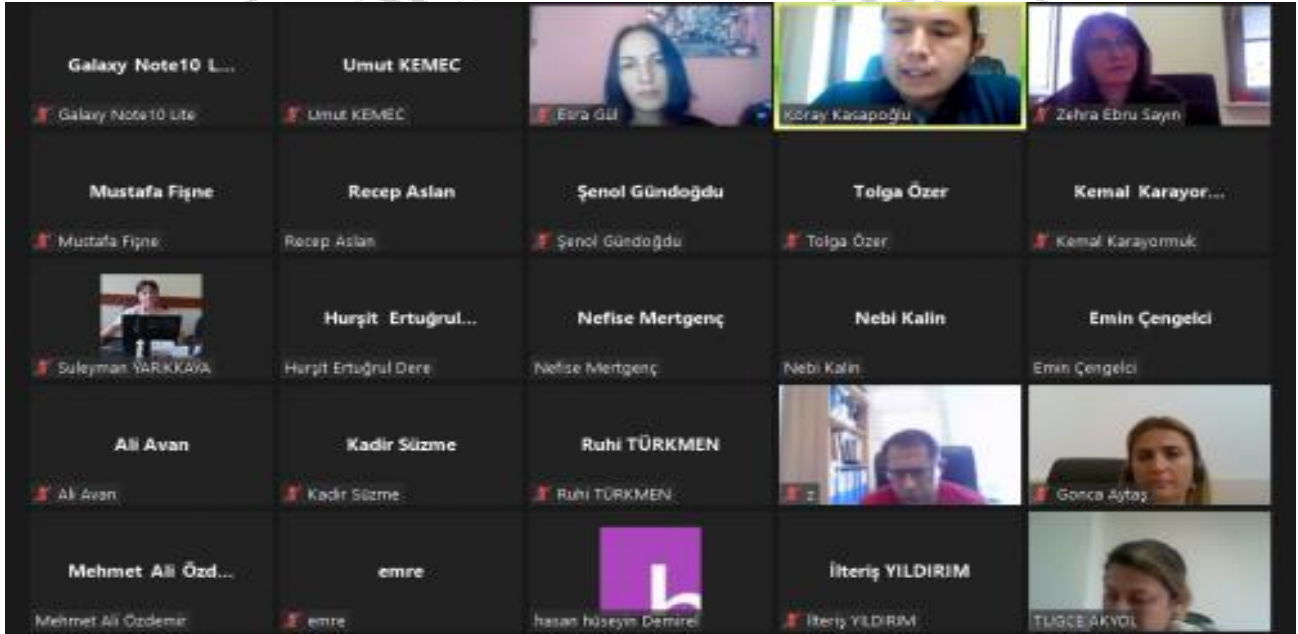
Galaxy Note10 L...
Galaxy Note10 Lite

Umut KEMEC
Umut KEMEC

Esra Gül

Koray Kasapoğlu

Zehra Ebru Sayın

Mustafa Fişne
Mustafa Fişne

Recep Aslan
Recep Aslan

Şenol Gündoğdu
Şenol Gündoğdu

Tolga Özer
Tolga Özer

Kemal Karayor...
Kemal Karayormuk

Suleyman YARKKAYA

Hurşit Ertuğrul...
Hurşit Ertuğrul Dere

Nefise Mertgenç
Nefise Mertgenç

Nebi Kalin
Nebi Kalin

Emin Çengelci
Emin Çengelci

Ali Avan
Ali Avan

Kadir Süzme
Kadir Süzme

Ruhi TÜRKMEN
Ruhi TÜRKMEN

z

Gonca Aytaş

Mehmet Ali Özd...
Mehmet Ali Özdemir

emre
emre

h
hasan hüseyin Demirel

İlteriş YILDIRIM
İlteriş YILDIRIM

TUGCE AKYOL